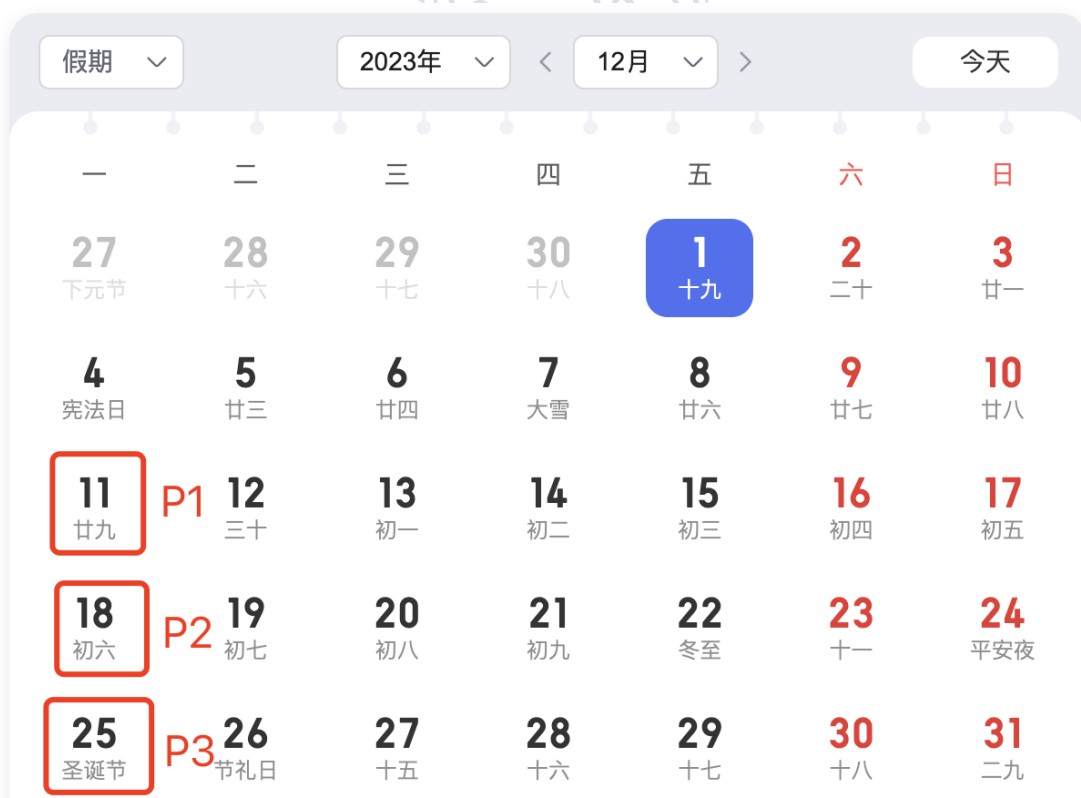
假期 2023年 < 12月 > 今天

| 一 | 二 | 三 | 四 | 五 | 六 | 日 |
|---|---|---|---|---|---|---|
| 27 下元节 | 28 十六 | 29 十七 | 30 十八 | 1 十九 | 2 二十 | 3 廿一 |
| 4 宪法日 | 5 廿三 | 6 廿四 | 7 大雪 | 8 廿六 | 9 廿七 | 10 廿八 |
| 11 廿九 P1 | 12 三十 | 13 初一 | 14 初二 | 15 初三 | 16 初四 | 17 初五 |
| 18 初六 P2 | 19 初七 | 20 初八 | 21 初九 | 22 冬至 | 23 十一 | 24 平安夜 |
| 25 圣诞节 P3 | 26 节礼日 | 27 十五 | 28 十六 | 29 十七 | 30 十八 | 31 二九 |